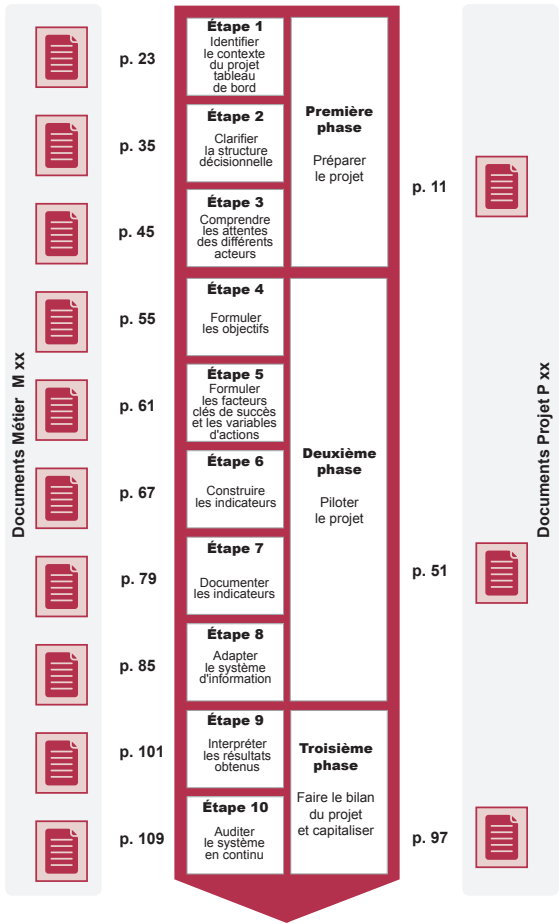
Documents Métier M xx

p. 23

Étape 1
Identifier le contexte du projet tableau de bord

p. 35

Étape 2
Clarifier la structure décisionnelle

p. 45

Étape 3
Comprendre les attentes des différents acteurs

Première phase
Préparer le projet

p. 55

Étape 4
Formuler les objectifs

p. 61

Étape 5
Formuler les facteurs clés de succès et les variables d'actions

p. 67

Étape 6
Construire les indicateurs

p. 79

Étape 7
Documenter les indicateurs

p. 85

Étape 8
Adapter le système d'information

Deuxième phase
Piloter le projet

p. 101

Étape 9
Interpréter les résultats obtenus

p. 109

Étape 10
Auditer le système en continu

Troisième phase
Faire le bilan du projet et capitaliser

Documents Projet P xx

p. 11

p. 51

p. 97